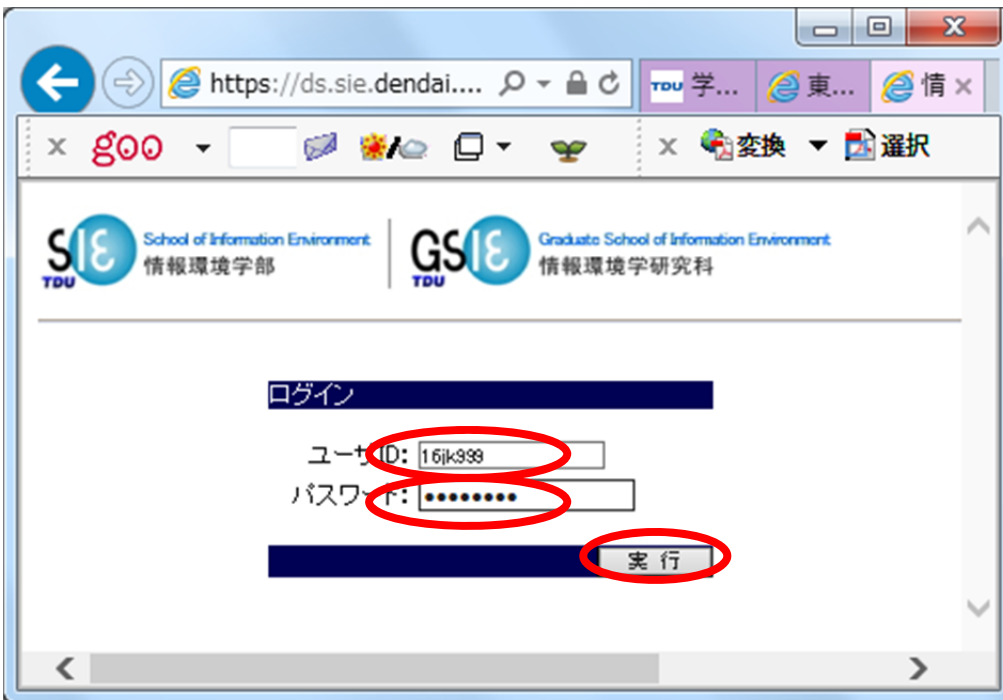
https://ds.sie.dendai....

TDU 学...

東...

情

goo

変換

選択

SIE TDU School of Information Environment 情報環境学部

GSIE TDU Graduate School of Information Environment 情報環境学研究科

ログイン

ユーザID: 16jk999

パスワード: ●●●●●●●●●

実 行